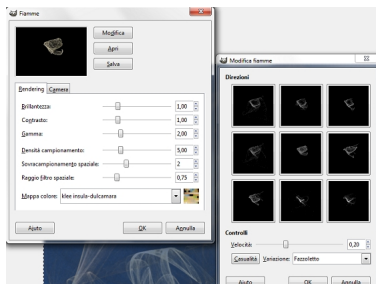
Fiamme

Modifica

Apri

Salva

Rendering Camera

Brillantezza: 1,00

Contrasto: 1,00

Gamma: 2,00

Densità campionamento: 5,00

Sovracampionamento spaziale: 2

Raggio filtro spaziale: 0,75

Mappa colore: klee insula-dulcamara

Aiuto OK Annulla

Modifica fiamme

Direzioni

Controlli

Velocità: 0,20

Casualità Variazione: Fazzoletto

Aiuto OK Annulla